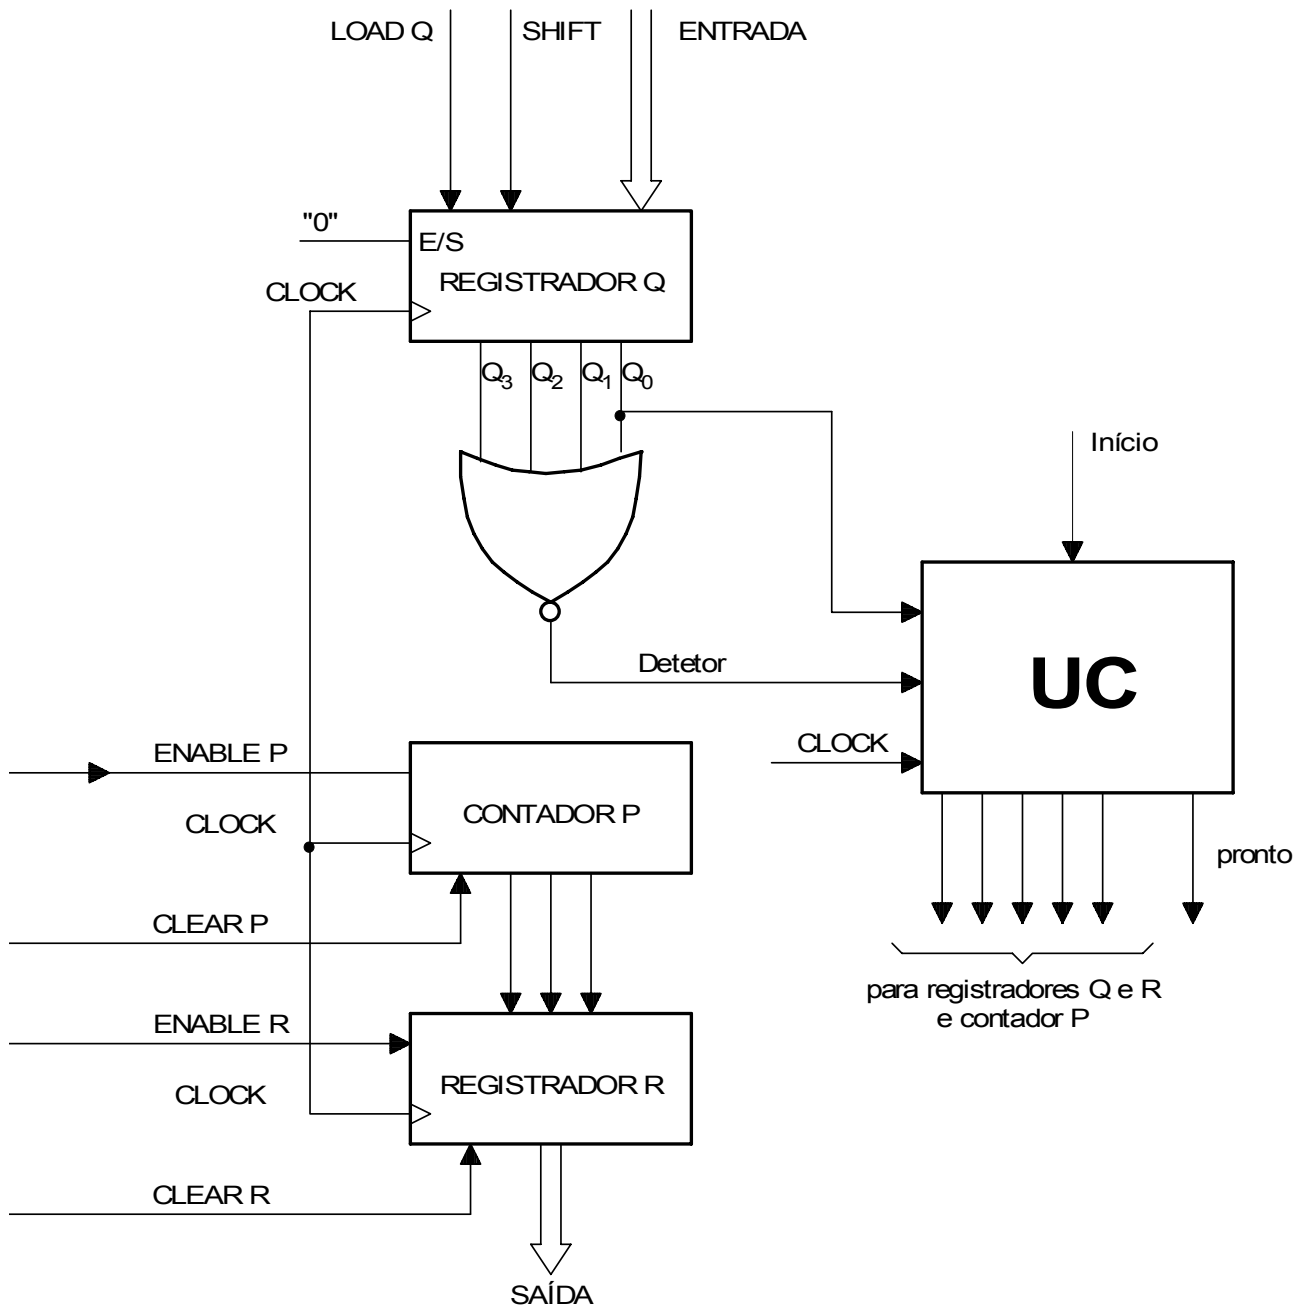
LOAD Q
SHIFT
ENTRADA

"0"
E/S
REGISTRADOR Q
CLOCK

$Q_3$ $Q_2$ $Q_1$ $Q_0$

Início

Detetor

UC

CLOCK

ENABLE P
CONTADOR P
CLOCK

CLEAR P

pronto

para registradores Q e R e contador P

ENABLE R
REGISTRADOR R
CLOCK

CLEAR R

SAÍDA